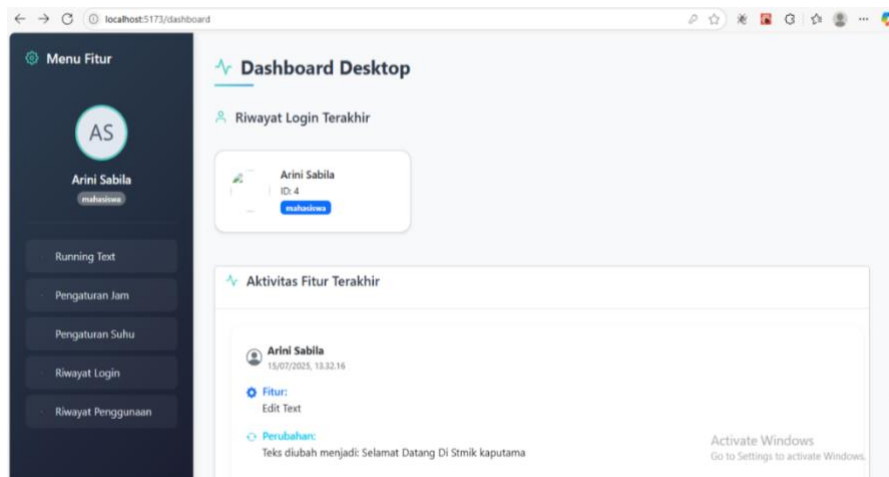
localhost:5173/dashboard

Menu Fitur

AS

Arini Sabila

mahasiswa

Running Text

Pengaturan Jam

Pengaturan Suhu

Riwayat Login

Riwayat Penggunaan

Dashboard Desktop

Riwayat Login Terakhir

Arini Sabila
ID: 4
mahasiswa

Aktivitas Fitur Terakhir

Arini Sabila
15/07/2025, 13.32.16

Fitur:
Edit Text

Perubahan:
Teks diubah menjadi: Selamat Datang Di Stmik kaputama

Activate Windows
Go to Settings to activate Windows.